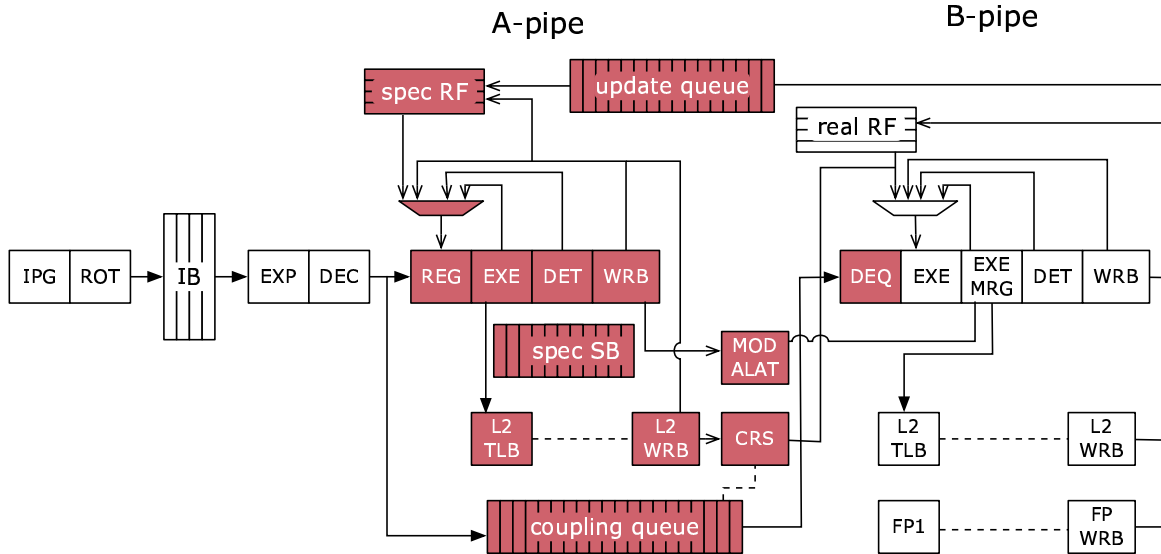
A-pipe

B-pipe

spec RF

update queue

real RF

IPG

ROT

IB

EXP

DEC

REG

EXE

DET

WRB

DEQ

EXE

EXE MRG

DET

WRB

spec SB

MOD ALAT

L2 TLB

L2 WRB

CRS

L2 TLB

L2 WRB

coupling queue

FP1

FP WRB